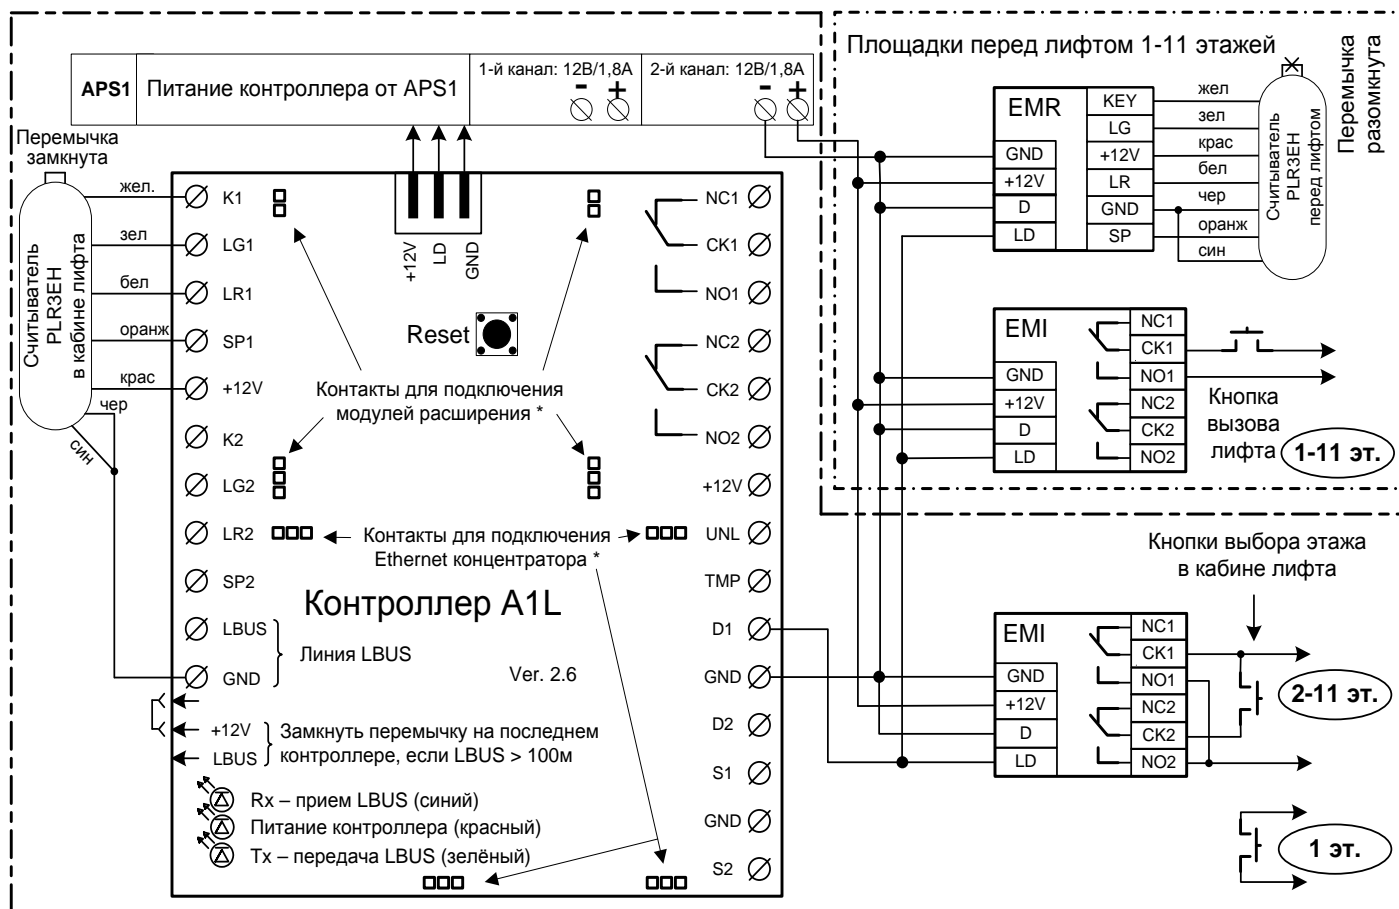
APS1 Питание контроллера от APS1

1-й канал: 12В/1,8А
- +

2-й канал: 12В/1,8А
- +

Площадки перед лифтом 1-11 этажей

Перемычка разомкнута

Перемычка замкнута

Считыватель PLR3EH в кабине лифта

жел.
зел
бел
оранж
крас
чер
син

K1
LG1
LR1
SP1
+12V
K2
LG2
LR2
SP2
LBUS
GND

+12V
LD
GND

Reset

Контакты для подключения модулей расширения *

Контакты для подключения Ethernet концентратора *

Контроллер A1L

Линия LBUS

Ver. 2.6

+12V
LBUS
Замкнуть перемычку на последнем контроллере, если LBUS > 100м

Rx – прием LBUS (синий)
Питание контроллера (красный)
Tx – передача LBUS (зелёный)

NC1
CK1
NO1
NC2
CK2
NO2
+12V
UNL
TMP
D1
GND
D2
S1
GND
S2

EMR
GND
+12V
D
LD
KEY
LG
+12V
LR
GND
SP

жел
зел
крас
бел
чер
оранж
син

Считыватель PLR3EH перед лифтом

EMI
GND
+12V
D
LD
NC1
CK1
NO1
NC2
CK2
NO2

Кнопка вызова лифта
1-11 эт.

Кнопки выбора этажа в кабине лифта

EMI
GND
+12V
D
LD
NC1
CK1
NO1
NC2
CK2
NO2

2-11 эт.

1 эт.